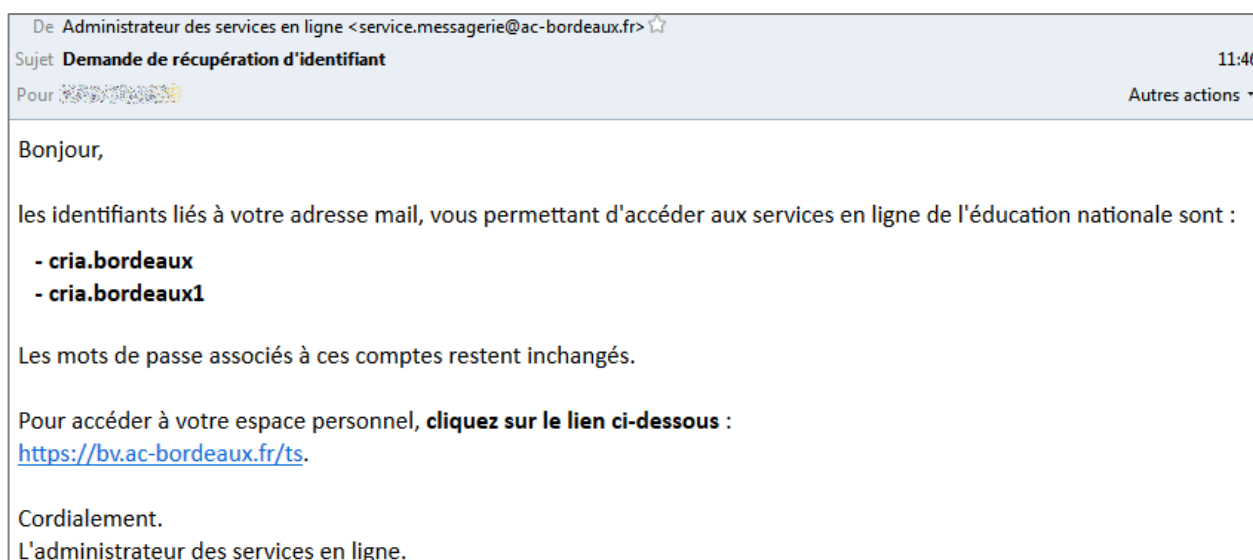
De Administrateur des services en ligne <service.messagerie@ac-bordeaux.fr>
Sujet **Demande de récupération d'identifiant** 11:4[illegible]
Pour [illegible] Autres actions

Bonjour,

les identifiants liés à votre adresse mail, vous permettant d'accéder aux services en ligne de l'éducation nationale sont :

- **cria.bordeaux**
- **cria.bordeaux1**

Les mots de passe associés à ces comptes restent inchangés.

Pour accéder à votre espace personnel, **cliquez sur le lien ci-dessous** :
https://bv.ac-bordeaux.fr/ts.

Cordialement.
L'administrateur des services en ligne.